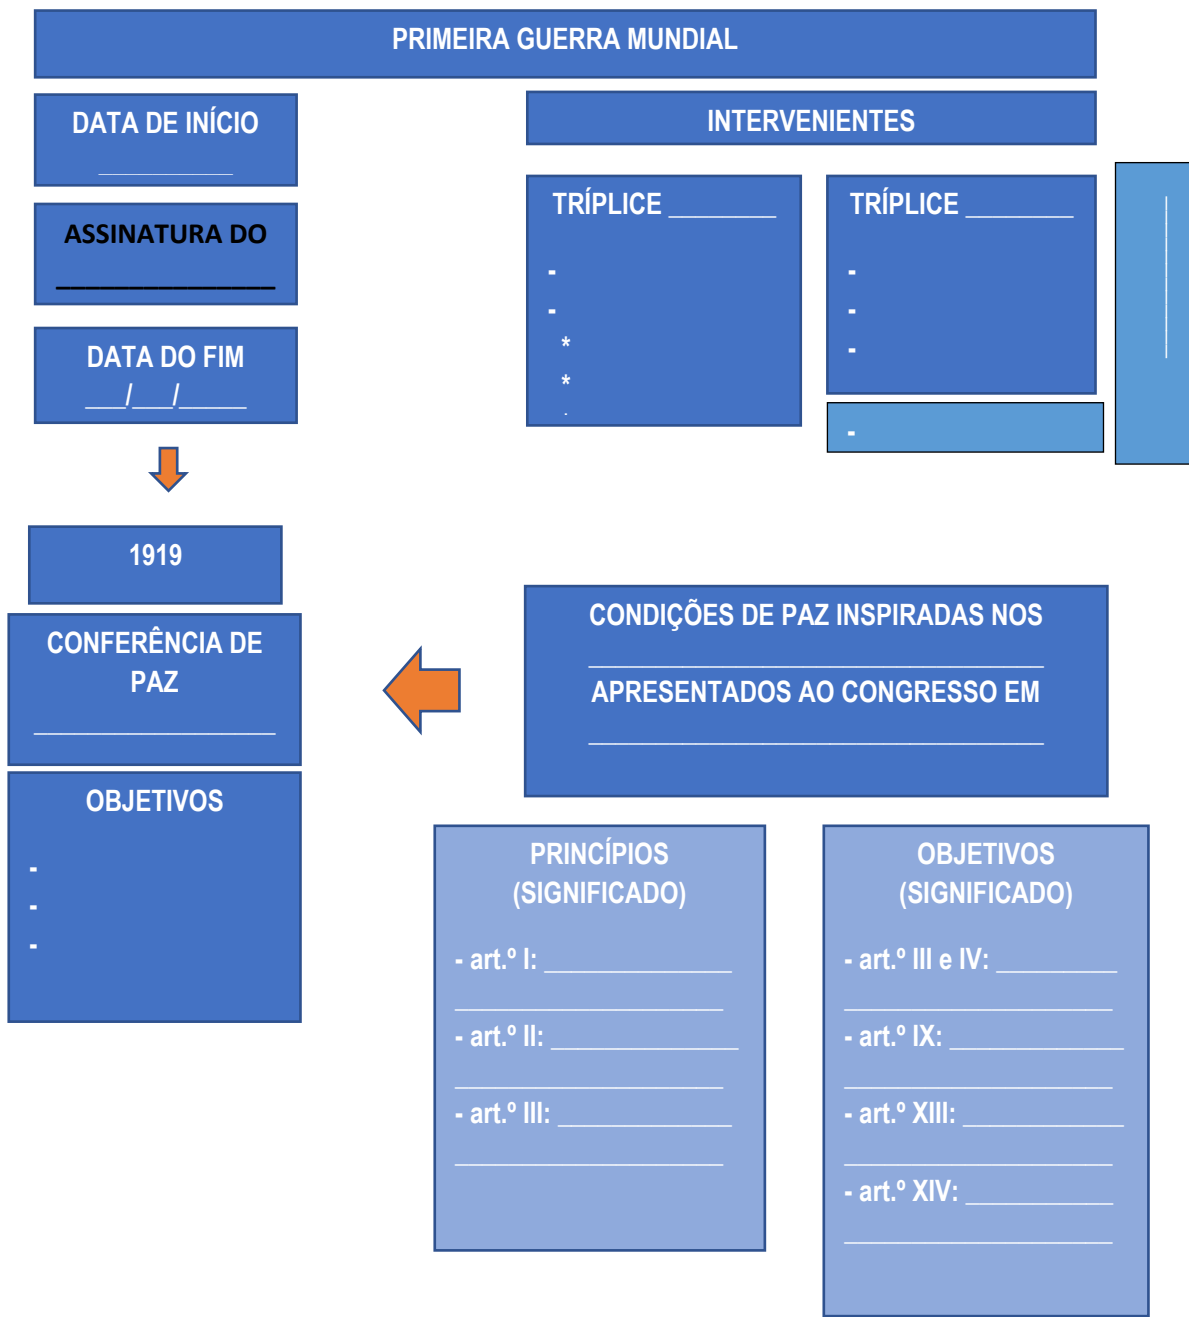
PRIMEIRA GUERRA MUNDIAL

DATA DE INÍCIO
__________

ASSINATURA DO
________________

DATA DO FIM
___/___/_____

INTERVENIENTES

TRÍPLICE ________
-
-
*
*

TRÍPLICE ________
-
-
-

-

1919

CONFERÊNCIA DE PAZ
________________

OBJETIVOS
-
-
-

CONDIÇÕES DE PAZ INSPIRADAS NOS
______________________________
APRESENTADOS AO CONGRESSO EM
______________________________

PRINCÍPIOS (SIGNIFICADO)
- art.º I: ______________
________________________
- art.º II: ______________
________________________
- art.º III: ______________
________________________

OBJETIVOS (SIGNIFICADO)
- art.º III e IV: _________
________________________
- art.º IX: ______________
________________________
- art.º XIII: ______________
________________________
- art.º XIV: ______________
________________________